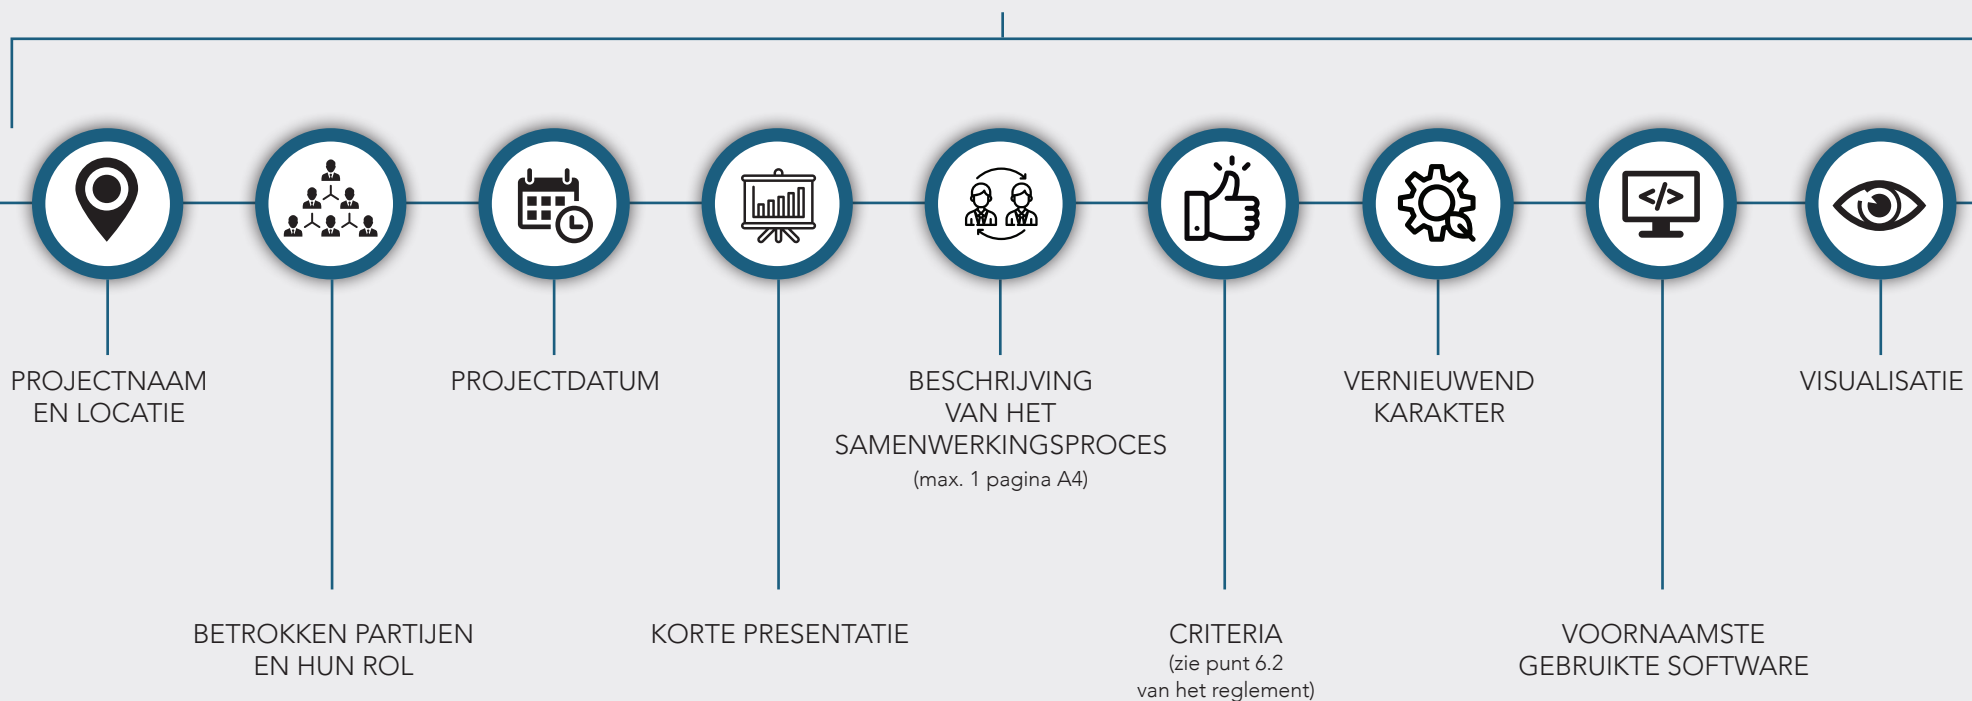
PROJECTNAAM EN LOCATIE

BETROKKEN PARTIJEN EN HUN ROL

PROJECTDATUM

KORTE PRESENTATIE

BESCHRIJVING VAN HET SAMENWERKINGSPROCES
(max. 1 pagina A4)

CRITERIA
(zie punt 6.2 van het reglement)

VERNIEUWEND KARAKTER

VOORNAAMSTE GEBRUIKTE SOFTWARE

VISUALISATIE